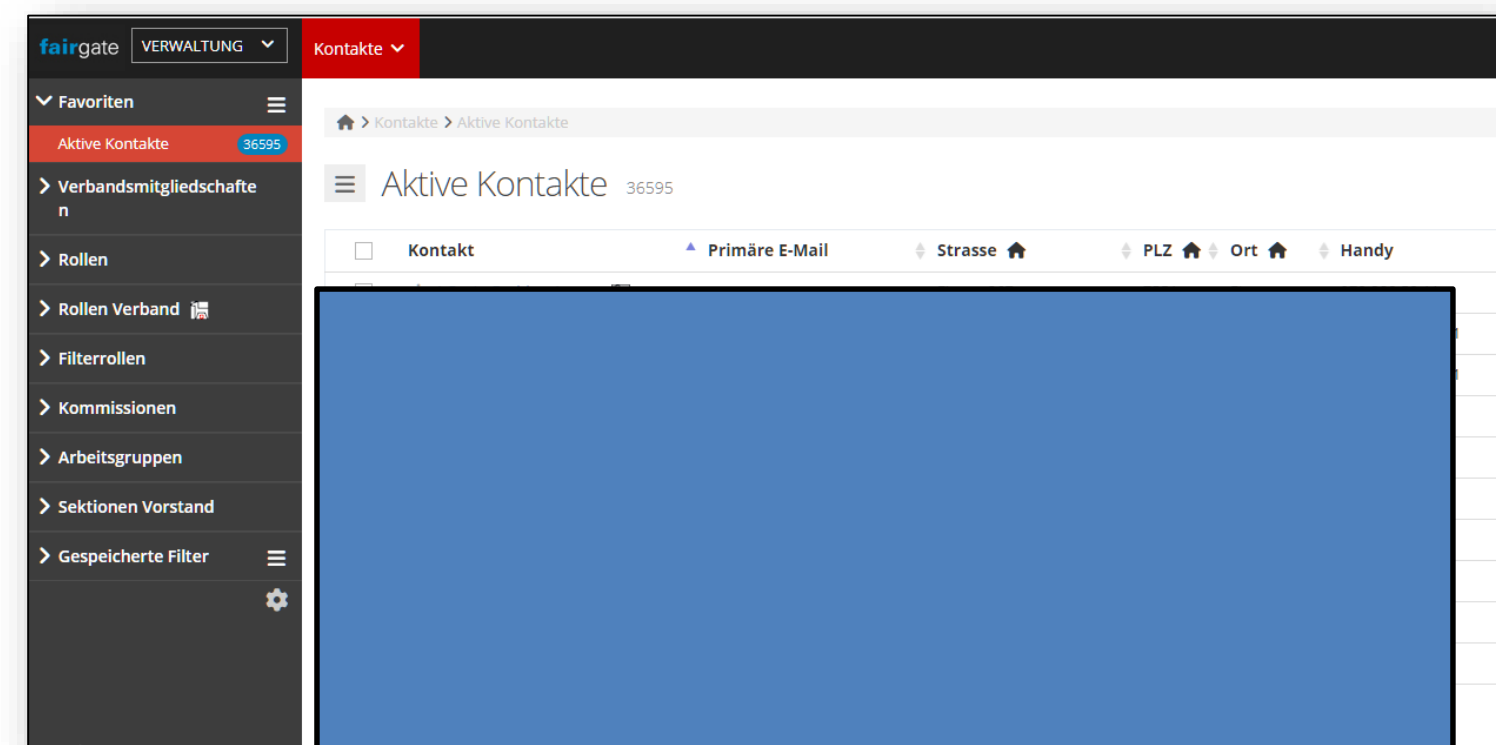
fairgate VERWALTUNG

Kontakte

Favoriten

Aktive Kontakte 36595

Verbandsmitgliedschaften

Rollen

Rollen Verband

Filterrollen

Kommissionen

Arbeitsgruppen

Sektionen Vorstand

Gespeicherte Filter

Kontakte > Aktive Kontakte

Aktive Kontakte 36595

| Kontakt | Primäre E-Mail | Strasse | PLZ | Ort | Handy |
|---|---|---|---|---|---|